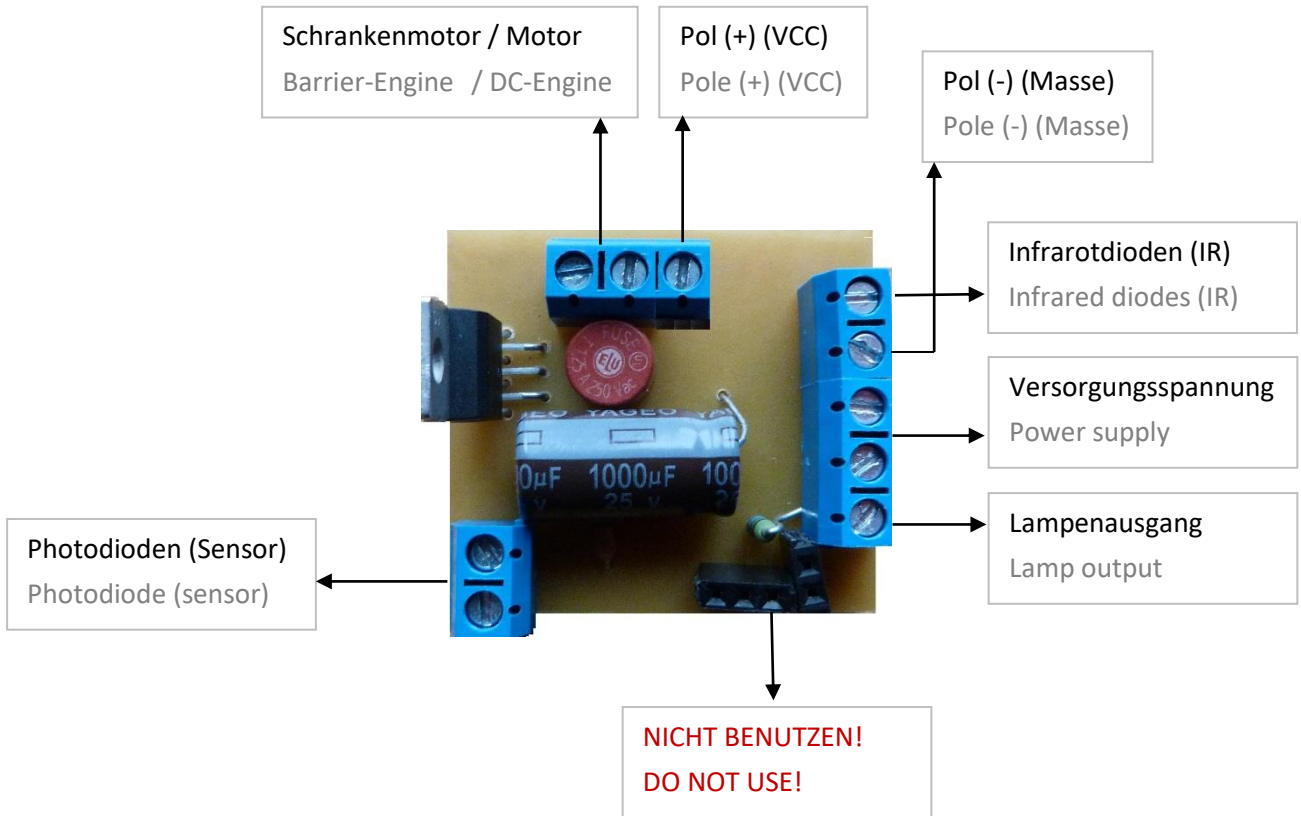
Schrankenmotor / Motor
Barrier-Engine / DC-Engine

Pol (+) (VCC)
Pole (+) (VCC)

Pol (-) (Masse)
Pole (-) (Masse)

Infrarotdioden (IR)
Infrared diodes (IR)

Versorgungsspannung
Power supply

Lampenausgang
Lamp output

Photodioden (Sensor)
Photodiode (sensor)

NICHT BENUTZEN!
DO NOT USE!

FUSE
3.15 A 250 Vac

YAGEO YAGEO
0µF 1000µF 100
25 V